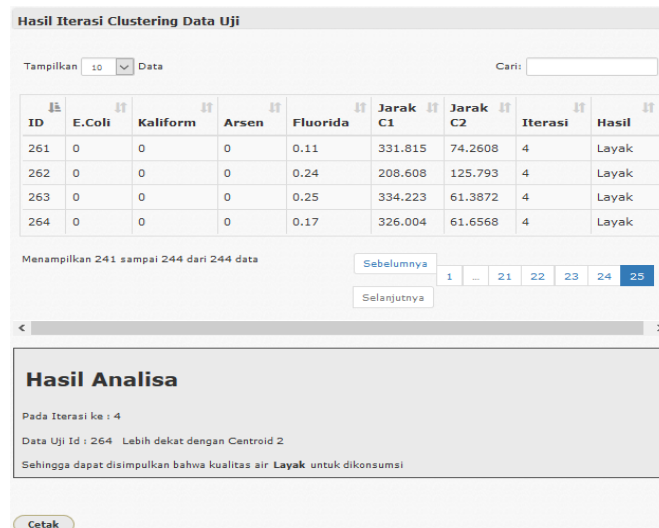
Hasil Iterasi Clustering Data Uji

Tampilkan 10 Data

Cari:

| ID | E.Coli | Kaliform | Arsen | Fluorida | Jarak C1 | Jarak C2 | Iterasi | Hasil |
|---|---|---|---|---|---|---|---|---|
| 261 | 0 | 0 | 0 | 0.11 | 331.815 | 74.2608 | 4 | Layak |
| 262 | 0 | 0 | 0 | 0.24 | 208.608 | 125.793 | 4 | Layak |
| 263 | 0 | 0 | 0 | 0.25 | 334.223 | 61.3872 | 4 | Layak |
| 264 | 0 | 0 | 0 | 0.17 | 326.004 | 61.6568 | 4 | Layak |

Menampilkan 241 sampai 244 dari 244 data

Sebelumnya 1 … 21 22 23 24 25 Selanjutnya

Hasil Analisa

Pada Iterasi ke : 4

Data Uji Id : 264 Lebih dekat dengan Centroid 2

Sehingga dapat disimpulkan bahwa kualitas air Layak untuk dikonsumsi

Cetak